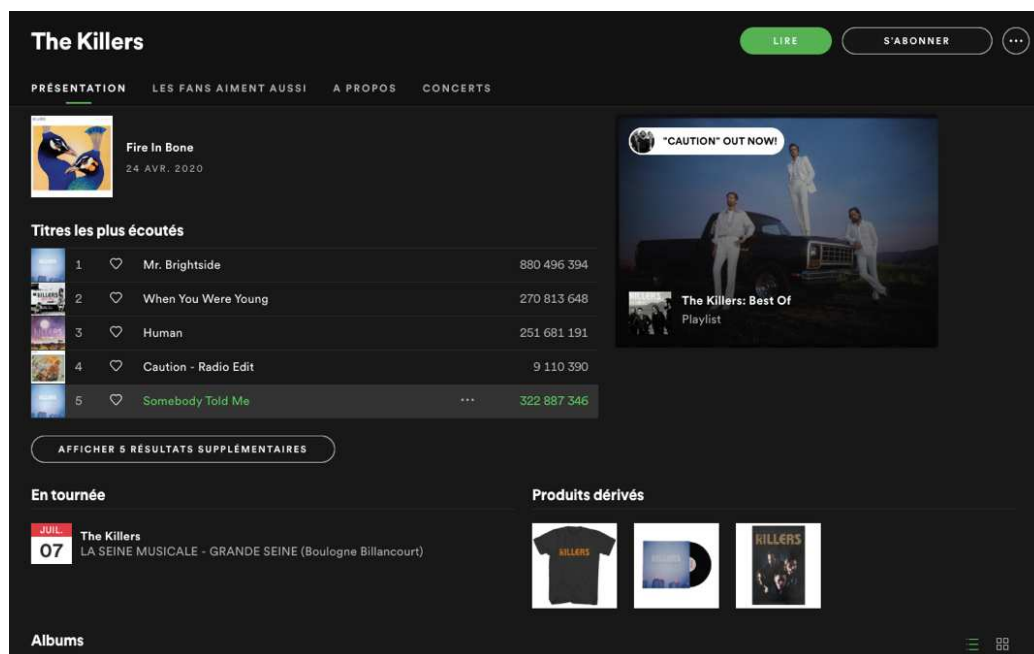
The Killers

LIRE

S'ABONNER

PRÉSENTATION LES FANS AIMENT AUSSI A PROPOS CONCERTS

Fire In Bone
24 AVR. 2020

"CAUTION" OUT NOW!

The Killers: Best Of
Playlist

Titres les plus écoutés

| 1 | Mr. Brightside | 880 496 394 |
|---|---|---|
| 2 | When You Were Young | 270 813 648 |
| 3 | Human | 251 681 191 |
| 4 | Caution - Radio Edit | 9 110 390 |
| 5 | Somebody Told Me | 322 887 346 |

AFFICHER 5 RÉSULTATS SUPPLÉMENTAIRES

En tournée

JUIL.
07
The Killers
LA SEINE MUSICALE - GRANDE SEINE (Boulogne Billancourt)

Produits dérivés

KILLERS

KILLERS

Albums